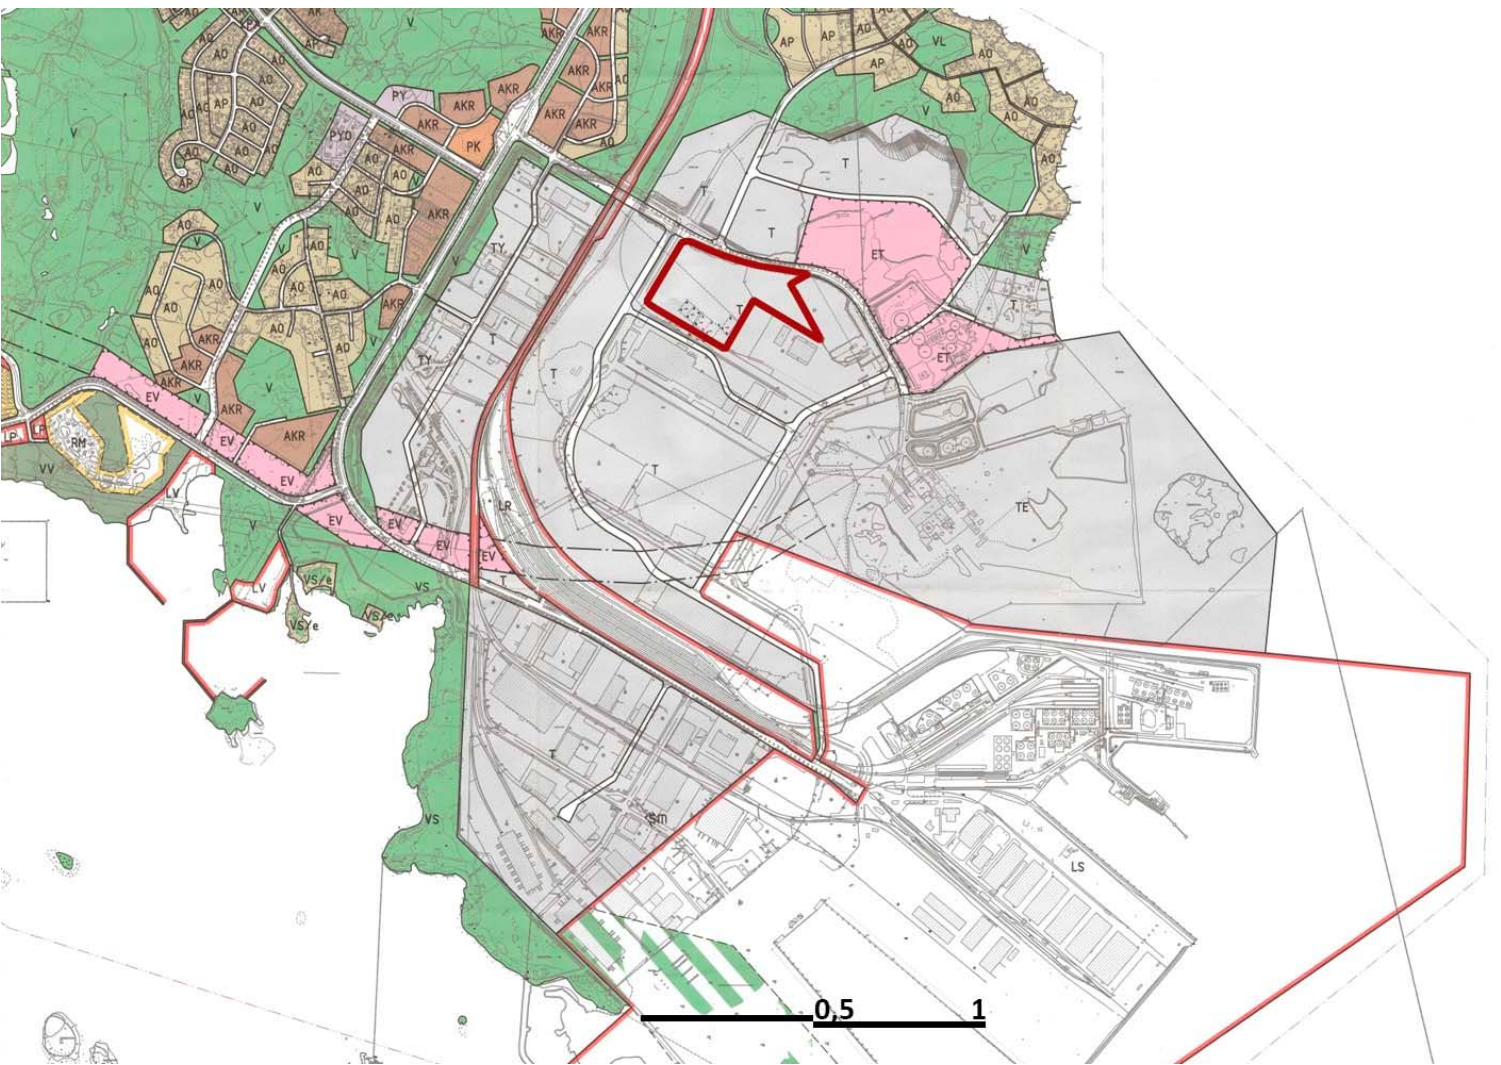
AO
AKR
AKR
AKR
AP
AP
AO
VL
AO
AO
AP
AO
AP
AO
PY
AKR
AKR
AKR
AKR
AKR
AO
AO
V
AO
AO
AO
AO
AP
AO
PYD
AKR
PK
AO
AO
AO
AO
AO
AO
AO
AO
AKR
V
T
T
T
AO
AO
AO
AO
AO
AO
AO
TY
ET
T
V
AO
AO
AO
AO
AKR
AO
AO
AKR
T
AO
AKR
TY
T
ET
AKR
V
T
EV
AKR
V
AKR
LP
RM
EV
T
EV
VV
LV
EV
TE
V
EV
EV
LR
EV
EV
T
LV
VS/e
VS
VS/e
VS/e
T
VS
SM
LS
0,5
1